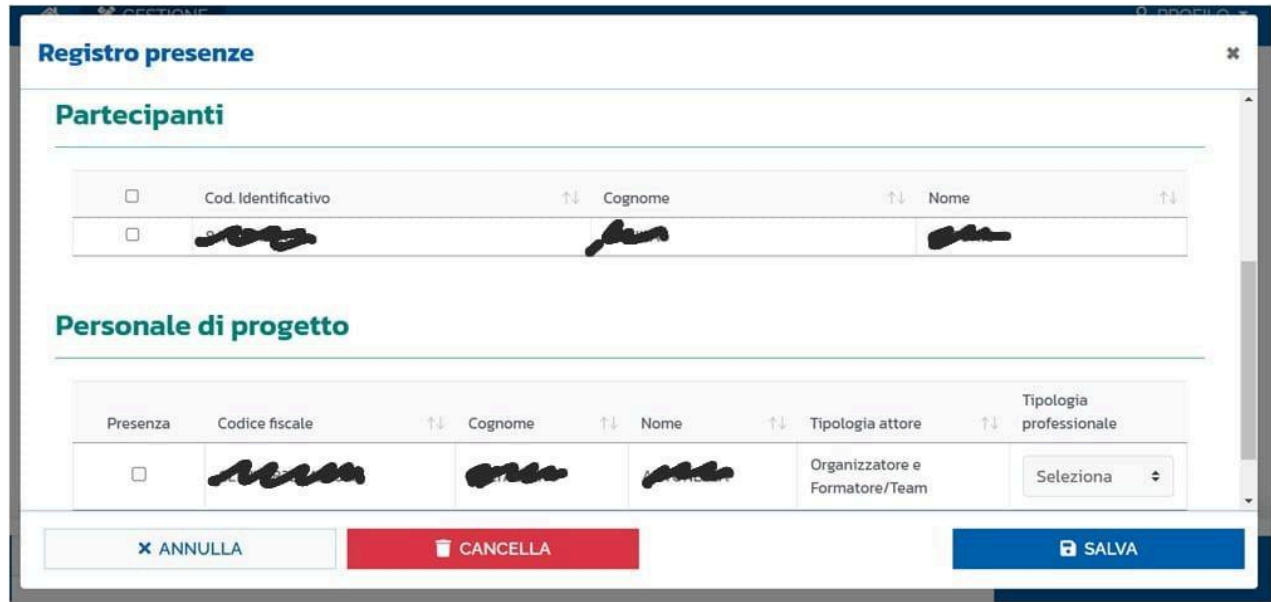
GESTIONE PROFILO

Registro presenze

Partecipanti

| | Cod. Identificativo | Cognome | Nome |
|---|---|---|---|
| ☐ | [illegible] | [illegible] | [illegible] |

Personale di progetto

| Presenza | Codice fiscale | Cognome | Nome | Tipologia attore | Tipologia professionale |
|---|---|---|---|---|---|
| ☐ | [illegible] | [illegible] | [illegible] | Organizzatore e Formatore/Team | Seleziona |

ANNULLA CANCELLA SALVA